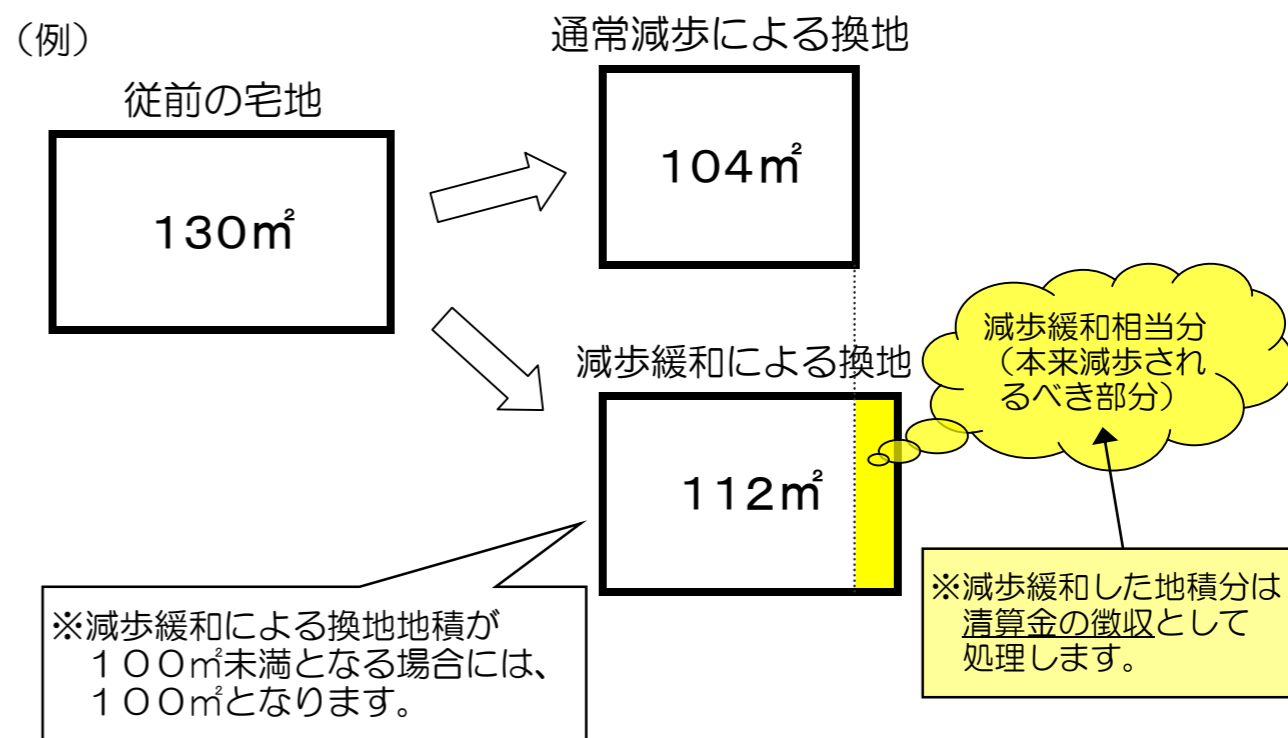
（例）

従前の宅地

130㎡

通常減歩による換地

104㎡

減歩緩和による換地

112㎡

減歩緩和相当分（本来減歩されるべき部分）

※減歩緩和による換地地積が１００㎡未満となる場合には、１００㎡となります。

※減歩緩和した地積分は清算金の徴収として処理します。